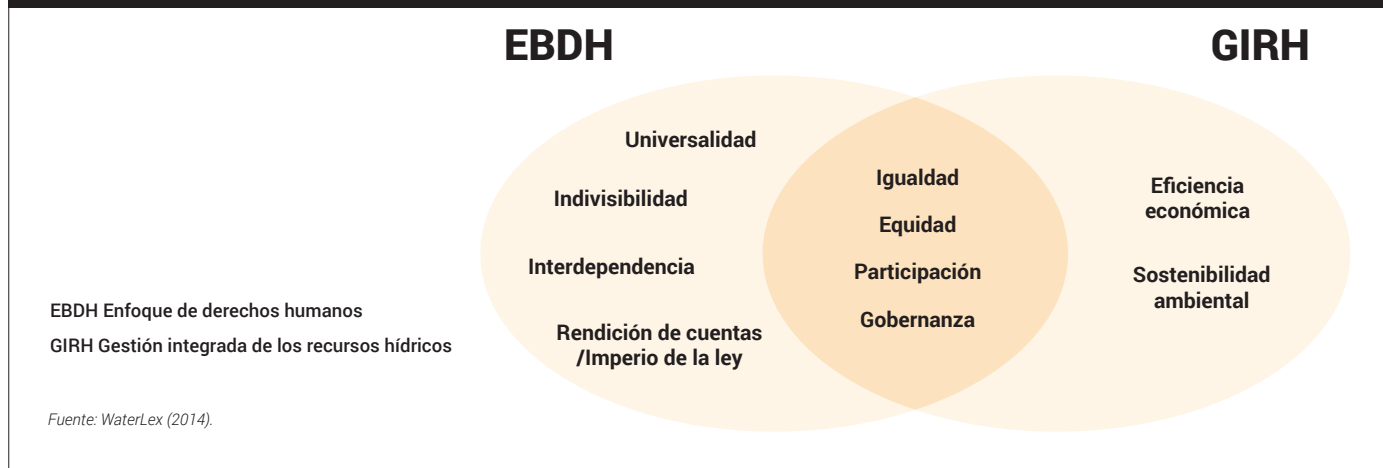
EBDH

GIRH

Universalidad

Indivisibilidad

Interdependencia

Rendición de cuentas /Imperio de la ley

Igualdad

Equidad

Participación

Gobernanza

Eficiencia económica

Sostenibilidad ambiental

EBDH Enfoque de derechos humanos

GIRH Gestión integrada de los recursos hídricos

Fuente: WaterLex (2014).